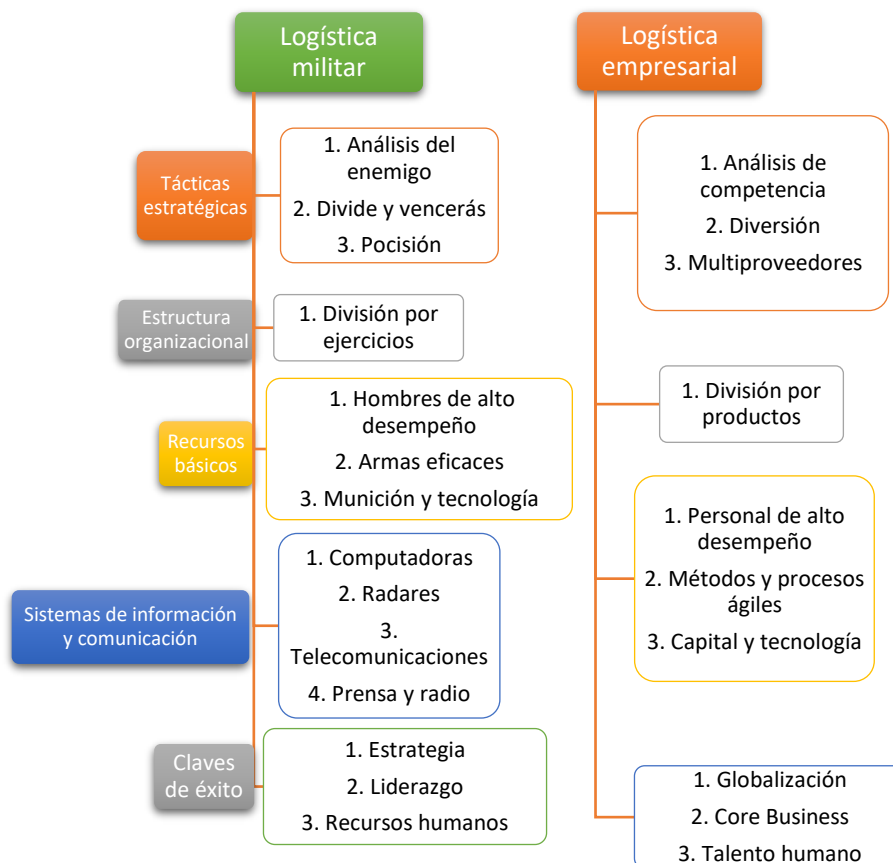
Logística militar

Logística empresarial

Tácticas estratégicas

1. Análisis del enemigo
2. Divide y vencerás
3. Pocisión

1. Análisis de competencia
2. Diversión
3. Multiproveedores

Estructura organizacional

1. División por ejercicios

1. División por productos

Recursos básicos

1. Hombres de alto desempeño
2. Armas eficaces
3. Munición y tecnología

1. Personal de alto desempeño
2. Métodos y procesos ágiles
3. Capital y tecnología

Sistemas de información y comunicación

1. Computadoras
2. Radares
3. Telecomunicaciones
4. Prensa y radio

Claves de éxito

1. Estrategia
2. Liderazgo
3. Recursos humanos

1. Globalización
2. Core Business
3. Talento humano